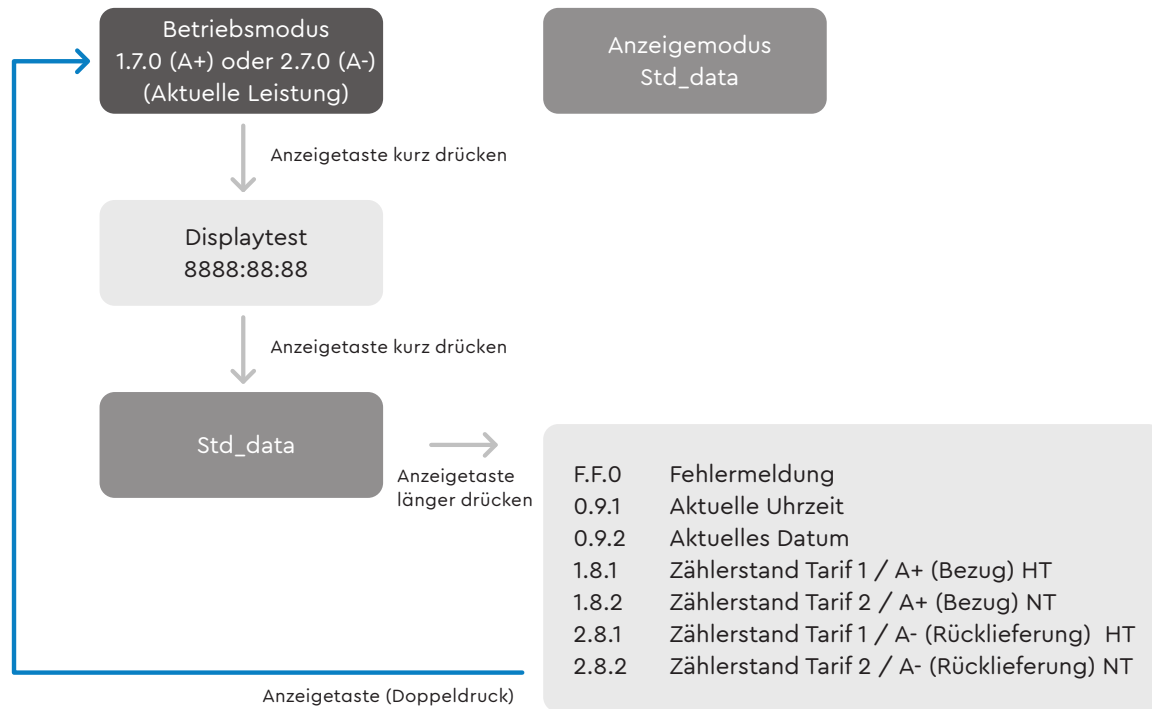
Betriebsmodus
1.7.0 (A+) oder 2.7.0 (A-)
(Aktuelle Leistung)

Anzeigemodus
Std_data

Anzeigetaste kurz drücken

Displaytest
8888:88:88

Anzeigetaste kurz drücken

Std_data

Anzeigetaste länger drücken

| | |
|---|---|
| F.F.0 | Fehlermeldung |
| 0.9.1 | Aktuelle Uhrzeit |
| 0.9.2 | Aktuelles Datum |
| 1.8.1 | Zählerstand Tarif 1 / A+ (Bezug) HT |
| 1.8.2 | Zählerstand Tarif 2 / A+ (Bezug) NT |
| 2.8.1 | Zählerstand Tarif 1 / A- (Rücklieferung) HT |
| 2.8.2 | Zählerstand Tarif 2 / A- (Rücklieferung) NT |

Anzeigetaste (Doppeldruck)